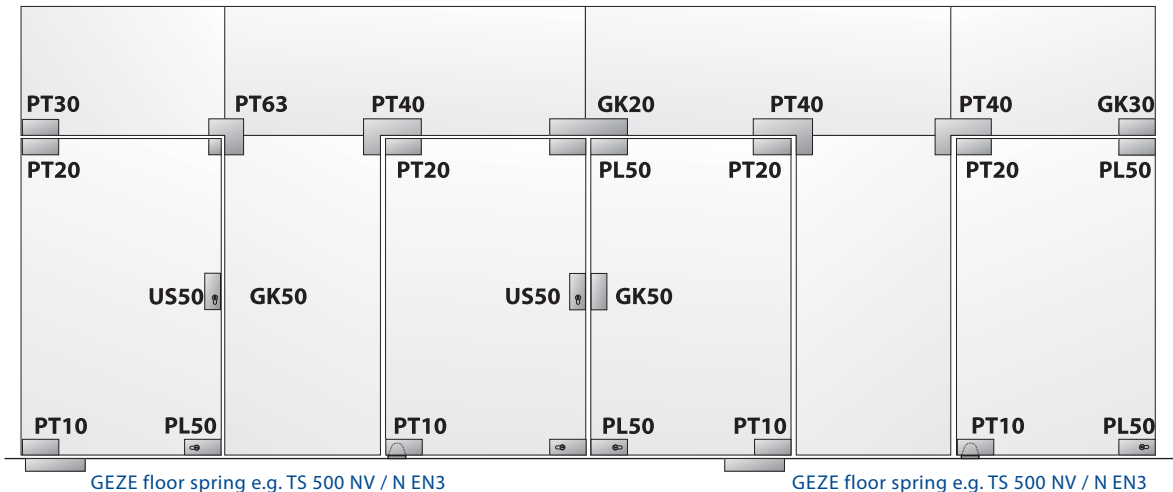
PT30
PT63
PT40
GK20
PT40
PT40
GK30
PT20
PT20
PL50
PT20
PT20
PL50
US50
GK50
US50
GK50
PT10
PL50
PT10
PL50
PT10
PT10
PL50
GEZE floor spring e.g. TS 500 NV / N EN3
GEZE floor spring e.g. TS 500 NV / N EN3